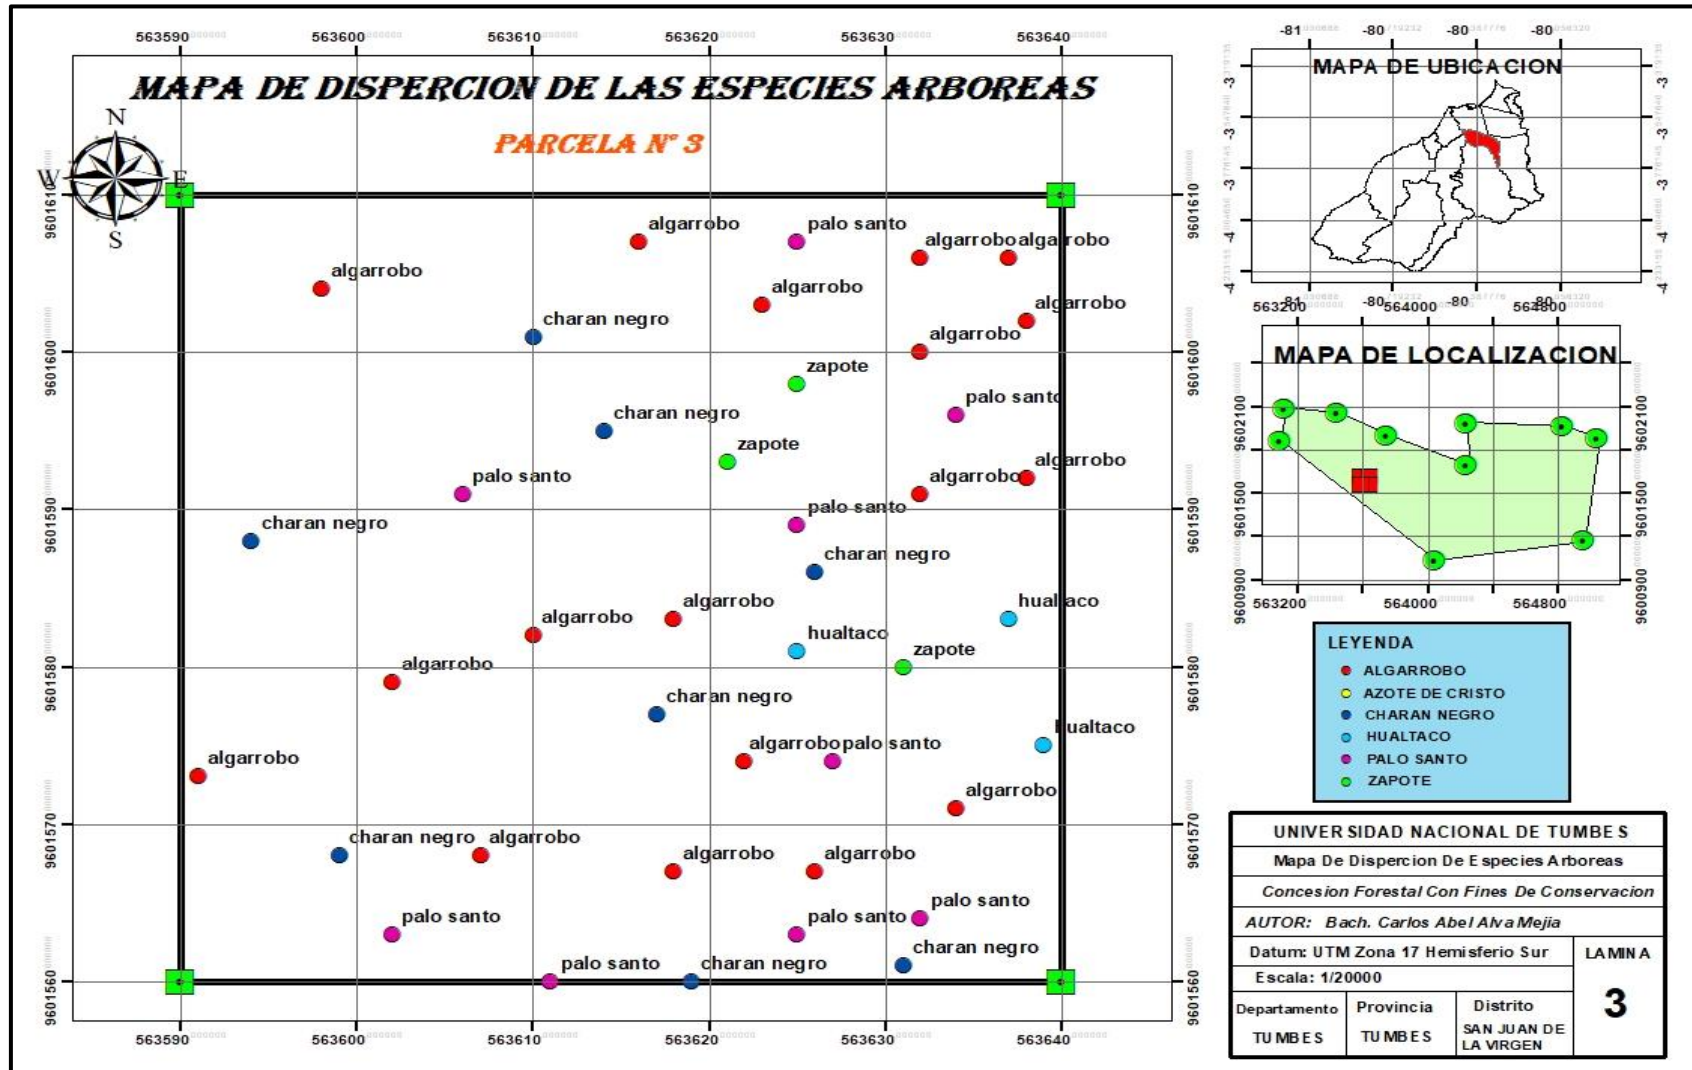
MAPA DE DISPERCION DE LAS ESPECIES ARBOREAS

PARCELA N° 3

N
W
E
S

563590 563600 563610 563620 563630 563640

9601610 9601600 9601590 9601580 9601570 9601560

algarrobo
palo santo
algarrobo
algarrobo
algarrobo
algarrobo
algarrobo
charan negro
algarrobo
algarrobo
zapote
palo santo
charan negro
zapote
palo santo
algarrobo
algarrobo
palo santo
charan negro
charan negro
algarrobo
algarrobo
hualtaco
hualtaco
zapote
algarrobo
charan negro
hualtaco
algarrobo
palo santo
algarrobo
algarrobo
charan negro
algarrobo
algarrobo
algarrobo
palo santo
palo santo
palo santo
charan negro
palo santo
charan negro

MAPA DE UBICACION

-81 -80 -80 -80

-3 -3 -3 -3 -4 -4

563200 564000 564800

MAPA DE LOCALIZACION

9602100 9601500 9600900

563200 564000 564800

LEYENDA
ALGARROBO
AZOTE DE CRISTO
CHARAN NEGRO
HUALTACO
PALO SANTO
ZAPOTE

UNIVERSIDAD NACIONAL DE TUMBES
Mapa De Dispercion De Especies Arboreas
Concesion Forestal Con Fines De Conservacion
AUTOR: Bach. Carlos Abel Alva Mejia
Datum: UTM Zona 17 Hemisferio Sur
Escala: 1/20000
LAMINA
3
| Departamento | Provincia | Distrito |
|---|---|---|
| TUMBES | TUMBES | SAN JUAN DE LA VIRGEN |